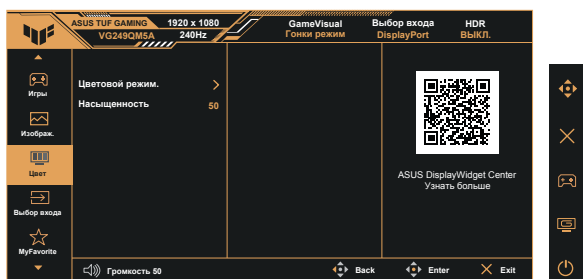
ASUS TUF GAMING
VG249QM5A
1920 x 1080
240Hz
GameVisual
Гонки режим
Выбор входа
DisplayPort
HDR
ВЫКЛ.

Игры
Изображ.
Цвет
Выбор входа
MyFavorite

Цветовой режим.
Насыщенность 50

ASUS DisplayWidget Center
Узнать больше

Громкость 50
Back
Enter
Exit